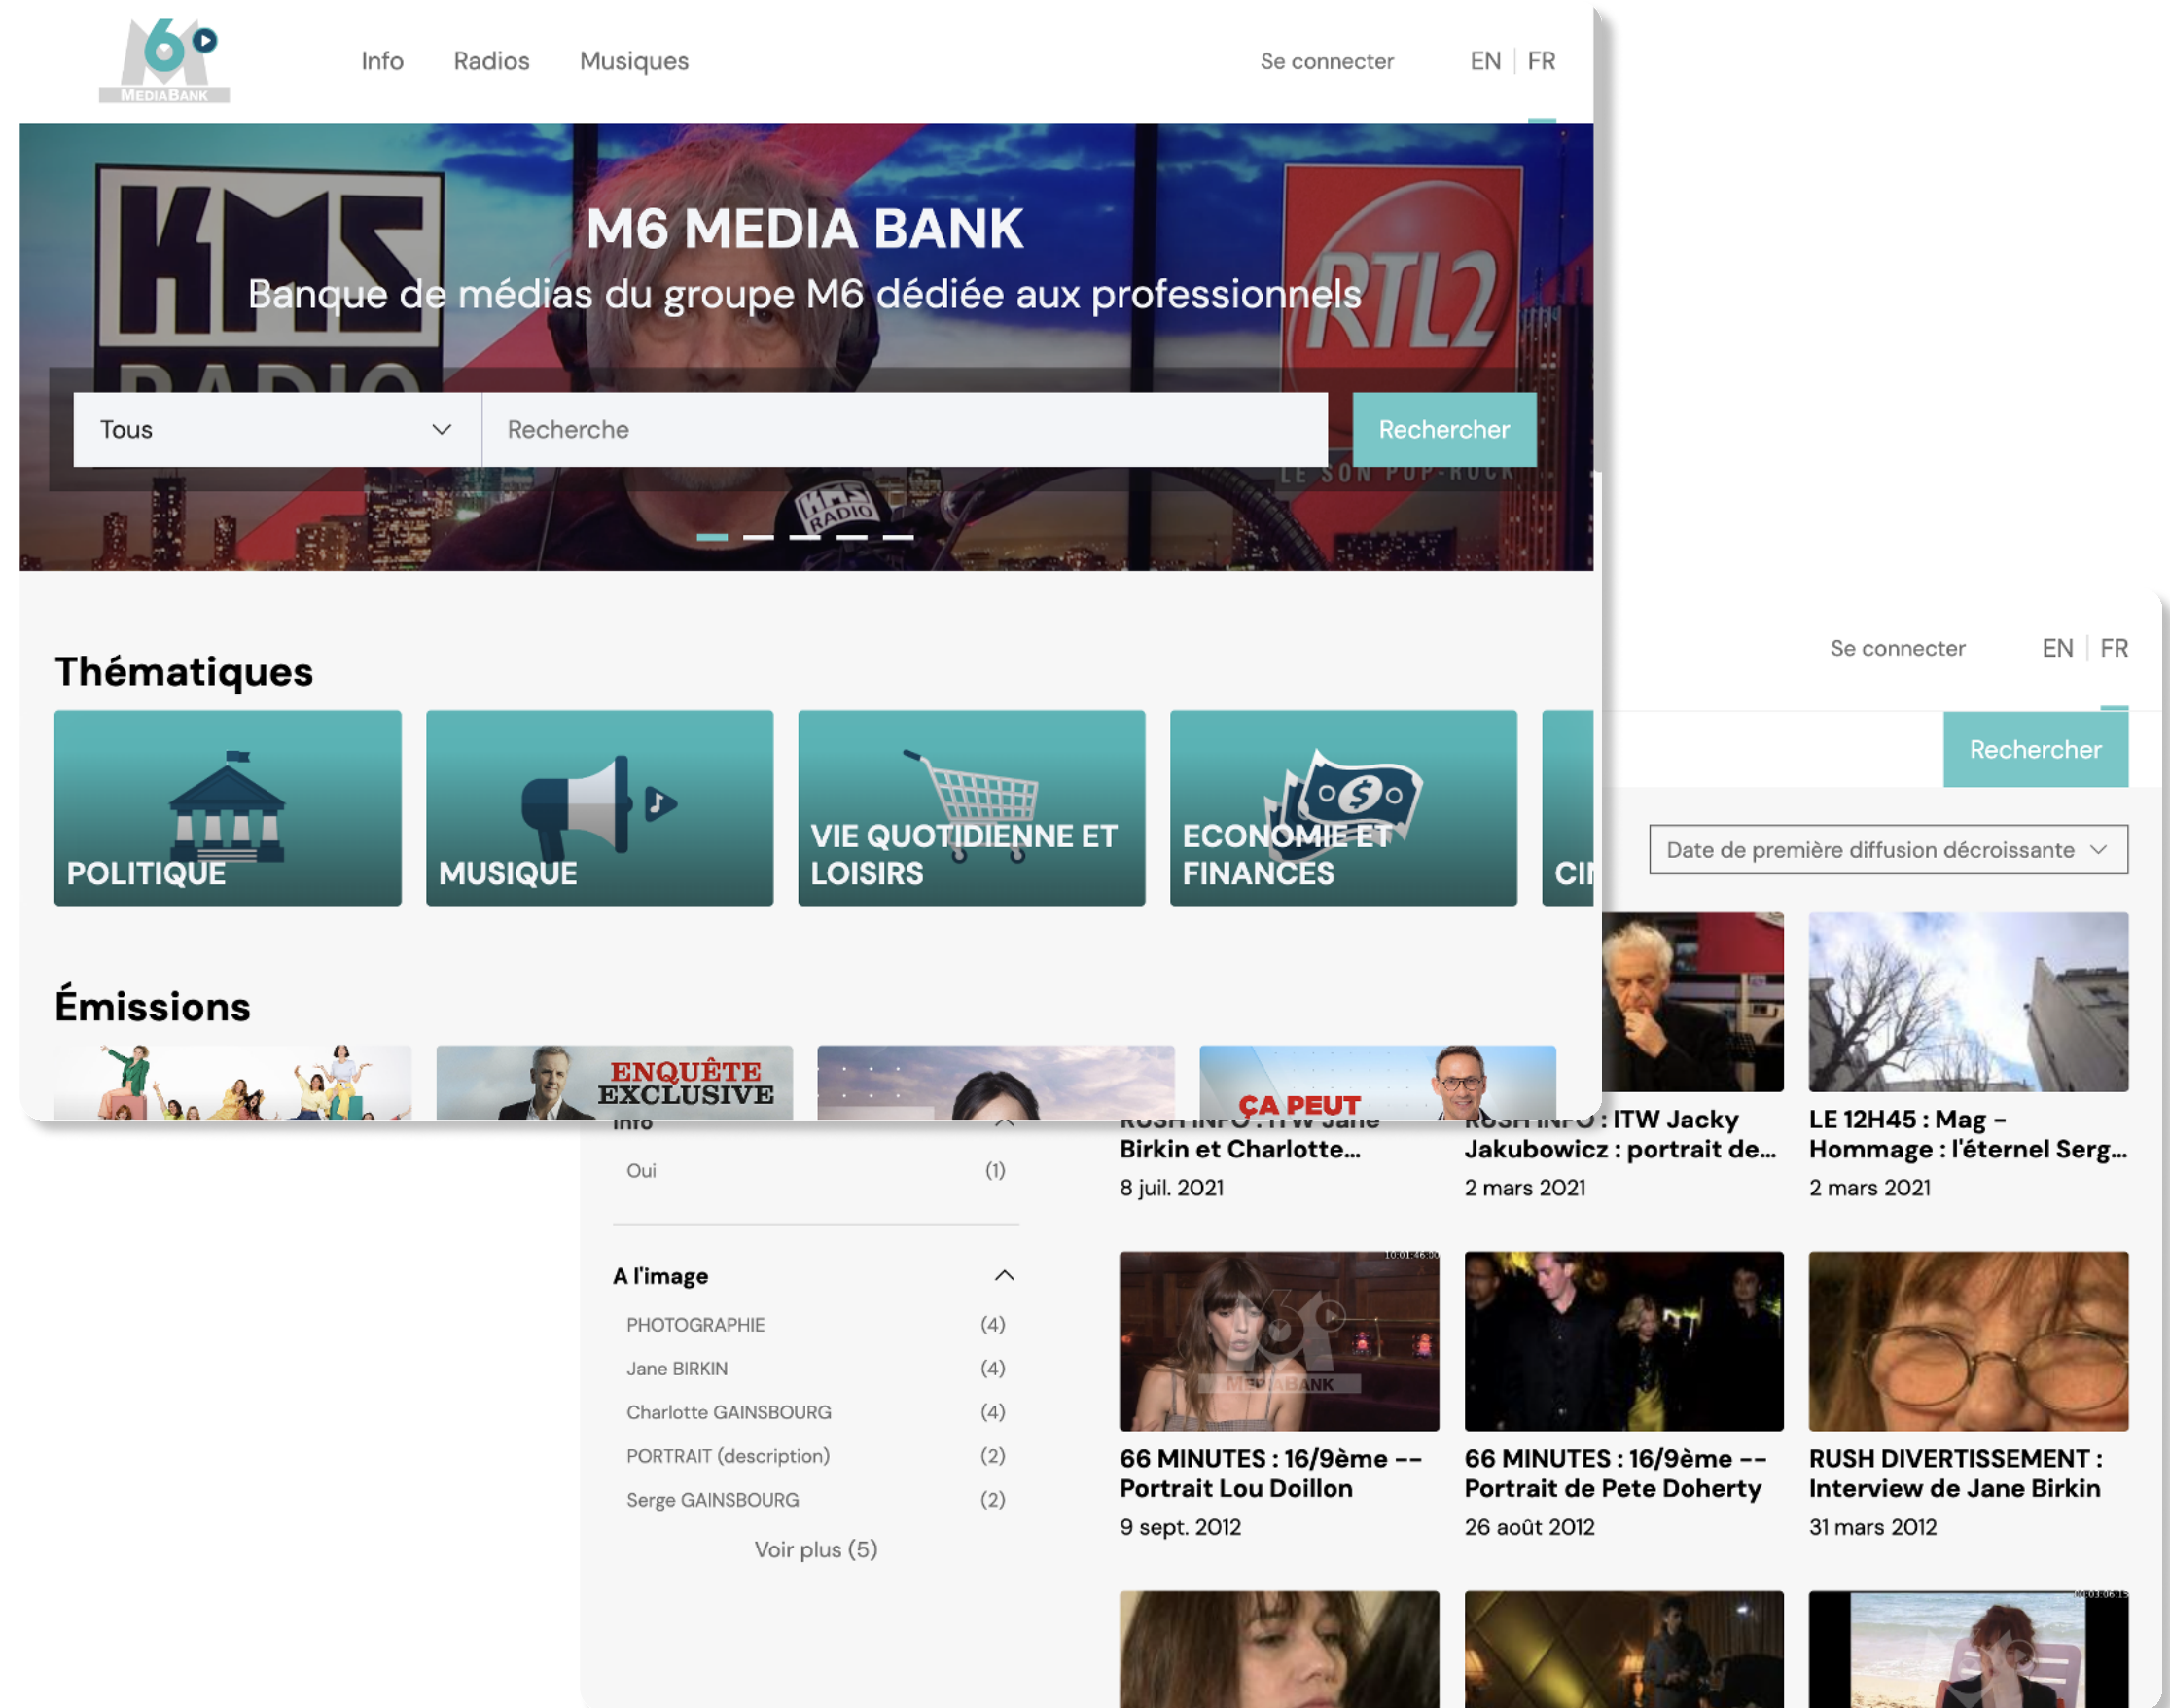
6 MEDIABANK

Info Radios Musiques

Se connecter EN | FR

M6 MEDIA BANK

Banque de médias du groupe M6 dédiée aux professionnels

Tous

Recherche

Rechercher

Thématiques

POLITIQUE

MUSIQUE

VIE QUOTIDIENNE ET LOISIRS

ECONOMIE ET FINANCES

CI

Émissions

ENQUÊTE EXCLUSIVE

ÇA PEUT

Se connecter EN | FR

Rechercher

Date de première diffusion décroissante

Info

Oui (1)

A l'image

PHOTOGRAPHIE (4)

Jane BIRKIN (4)

Charlotte GAINSBOURG (4)

PORTRAIT (description) (2)

Serge GAINSBOURG (2)

Voir plus (5)

RUSH INFO : ITW Jane Birkin et Charlotte...

8 juil. 2021

RUSH INFO : ITW Jacky Jakubowicz : portrait de...

2 mars 2021

LE 12H45 : Mag – Hommage : l'éternel Serg...

2 mars 2021

66 MINUTES : 16/9ème -- Portrait Lou Doillon

9 sept. 2012

66 MINUTES : 16/9ème -- Portrait de Pete Doherty

26 août 2012

RUSH DIVERTISSEMENT : Interview de Jane Birkin

31 mars 2012